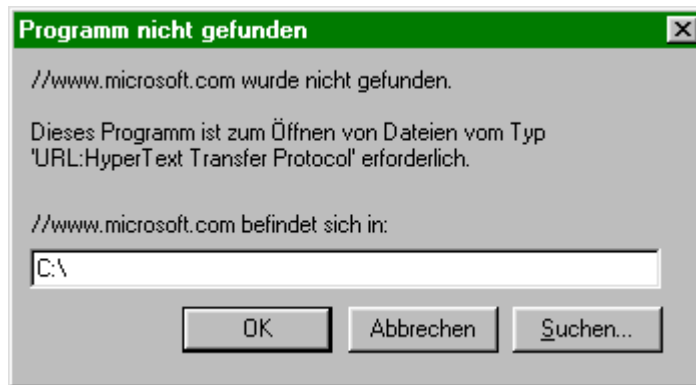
Programm nicht gefunden

X

//www.microsoft.com wurde nicht gefunden.

Dieses Programm ist zum Öffnen von Dateien vom Typ 'URL:HyperText Transfer Protocol' erforderlich.

//www.microsoft.com befindet sich in:

C:\

OK

Abbrechen

Suchen...